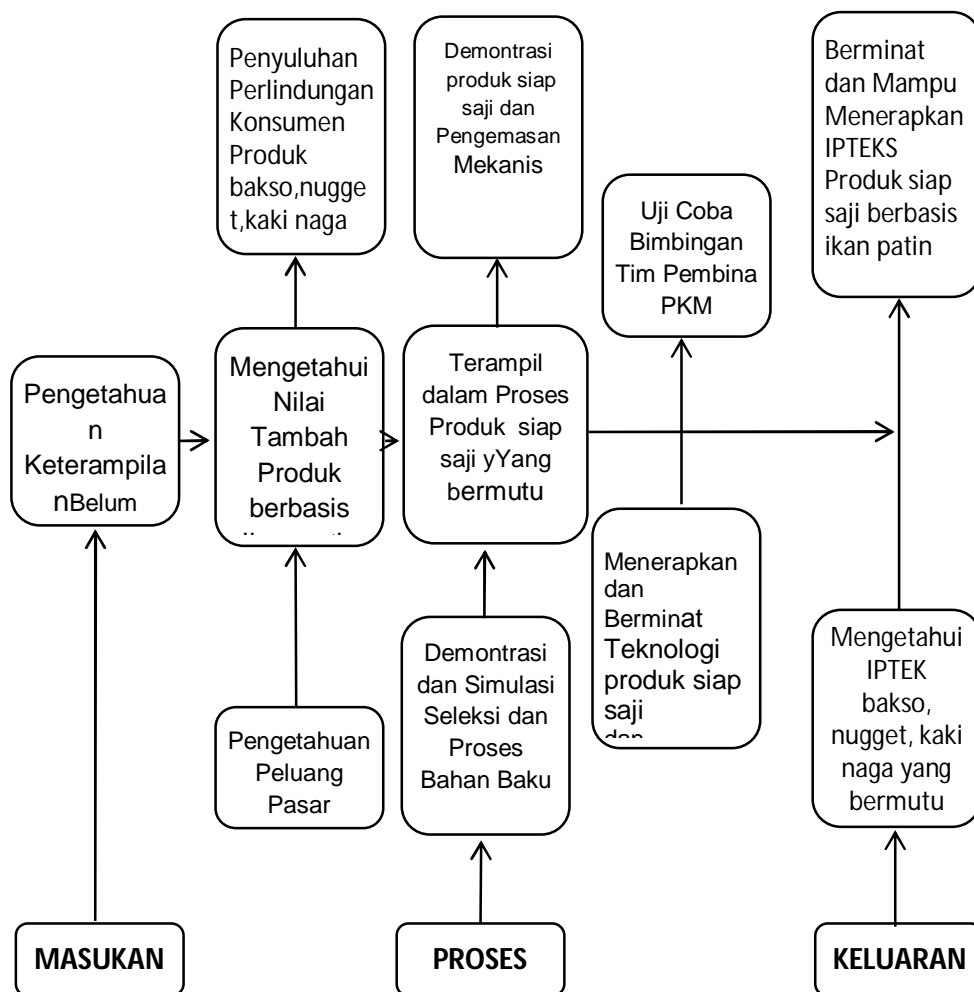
Penyuluhan Perlindungan Konsumen Produk bakso,nugget,kaki naga

Demontrasi produk siap saji dan Pengemasan Mekanis

Berminat dan Mampu Menerapkan IPTEKS Produk siap saji berbasis ikan patin

Uji Coba Bimbingan Tim Pembina PKM

Pengetahuan Keterampilan nBelum

Mengetahui Nilai Tambah Produk berbasis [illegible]

Terampil dalam Proses Produk siap saji yYang bermutu

Menerapkan dan Berminat Teknologi produk siap saji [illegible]

Mengetahui IPTEK bakso, nugget, kaki naga yang bermutu

Demontrasi dan Simulasi Seleksi dan Proses Bahan Baku

Pengetahuan Peluang Pasar

MASUKAN

PROSES

KELUARAN